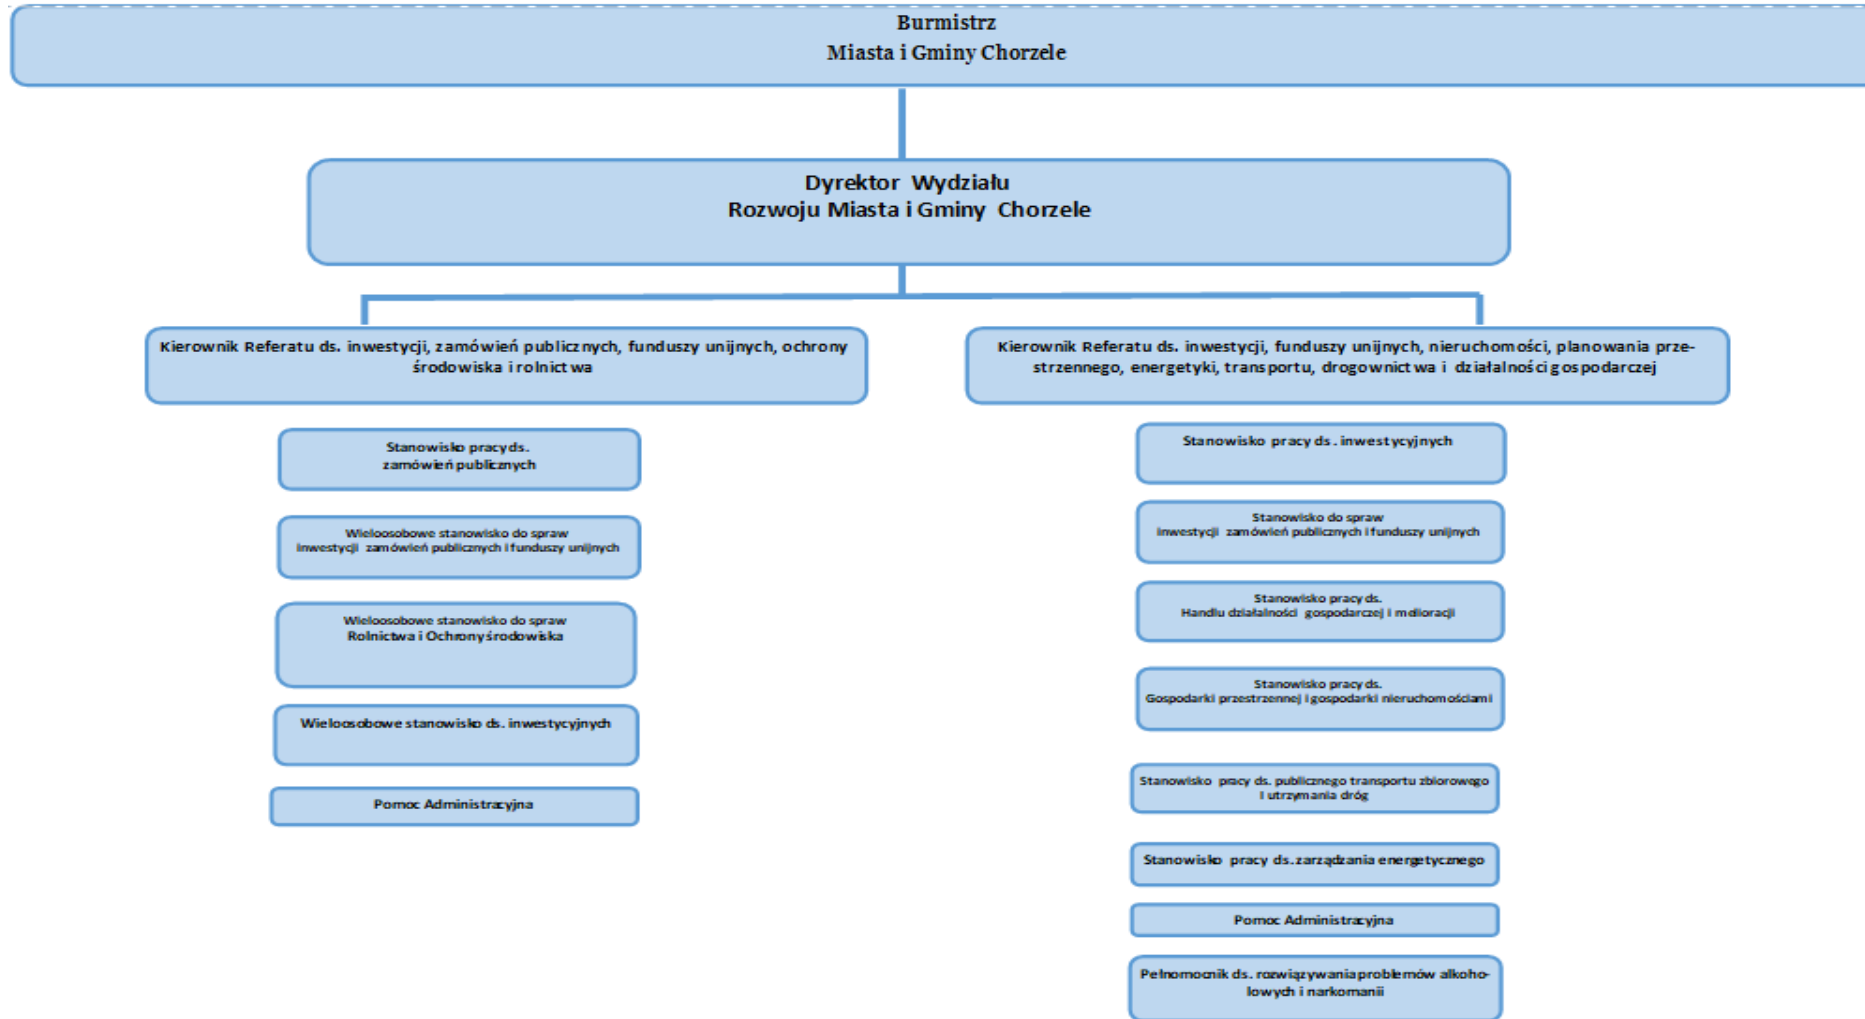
Burmistrz
Miasta i Gminy Chorzele

Dyrektor Wydziału
Rozwoju Miasta i Gminy Chorzele

Kierownik Referatu ds. inwestycji, zamówień publicznych, funduszy unijnych, ochrony środowiska i rolnictwa

Stanowisko pracy ds. zamówień publicznych

Wieloosobowe stanowisko do spraw inwestycji zamówień publicznych i funduszy unijnych

Wieloosobowe stanowisko do spraw Rolnictwa i Ochrony środowiska

Wieloosobowe stanowisko ds. inwestycyjnych

Pomoc Administracyjna

Kierownik Referatu ds. inwestycji, funduszy unijnych, nieruchomości, planowania przestrzennego, energetyki, transportu, drogownictwa i działalności gospodarczej

Stanowisko pracy ds. inwestycyjnych

Stanowisko do spraw inwestycji zamówień publicznych i funduszy unijnych

Stanowisko pracy ds. Handlu działalności gospodarczej i melioracji

Stanowisko pracy ds. Gospodarki przestrzennej i gospodarki nieruchomościami

Stanowisko pracy ds. publicznego transportu zbiorowego i utrzymania dróg

Stanowisko pracy ds. zarządzania energetycznego

Pomoc Administracyjna

Pełnomocnik ds. rozwiązywania problemów alkoholowych i narkomanii